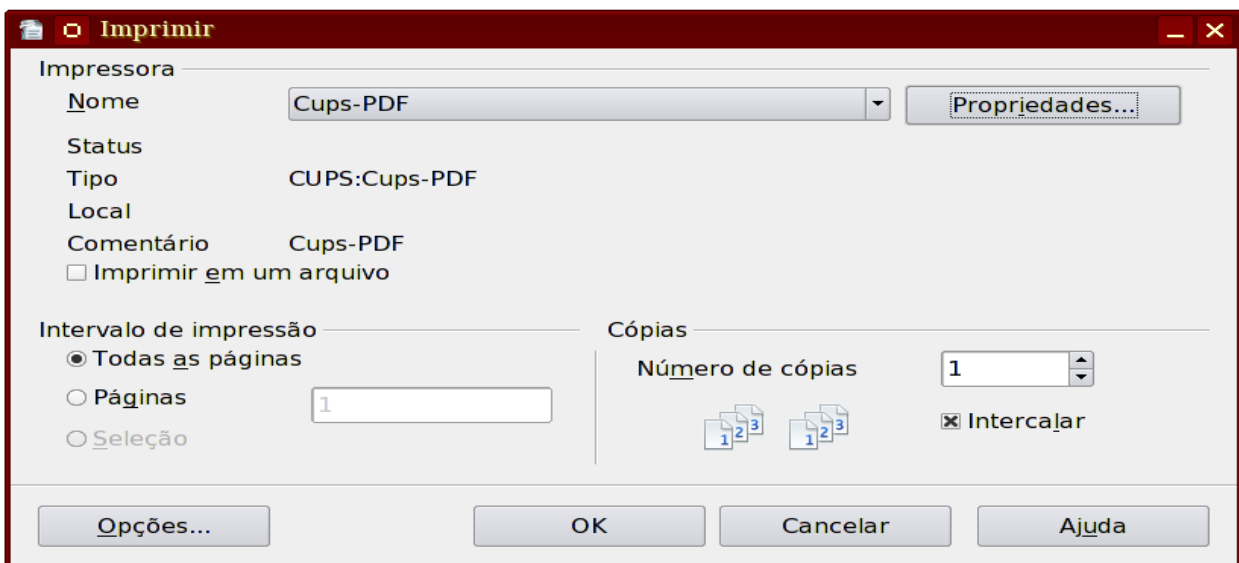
Imprimir

Impressora

Nome Cups-PDF Propriedades...

Status

Tipo CUPS:Cups-PDF

Local

Comentário Cups-PDF

Imprimir em um arquivo

Intervalo de impressão

Todas as páginas

Páginas 1

Seleção

Cópias

Número de cópias 1

1 2 3 1 2 3

Intercalar

Opções... OK Cancelar Ajuda